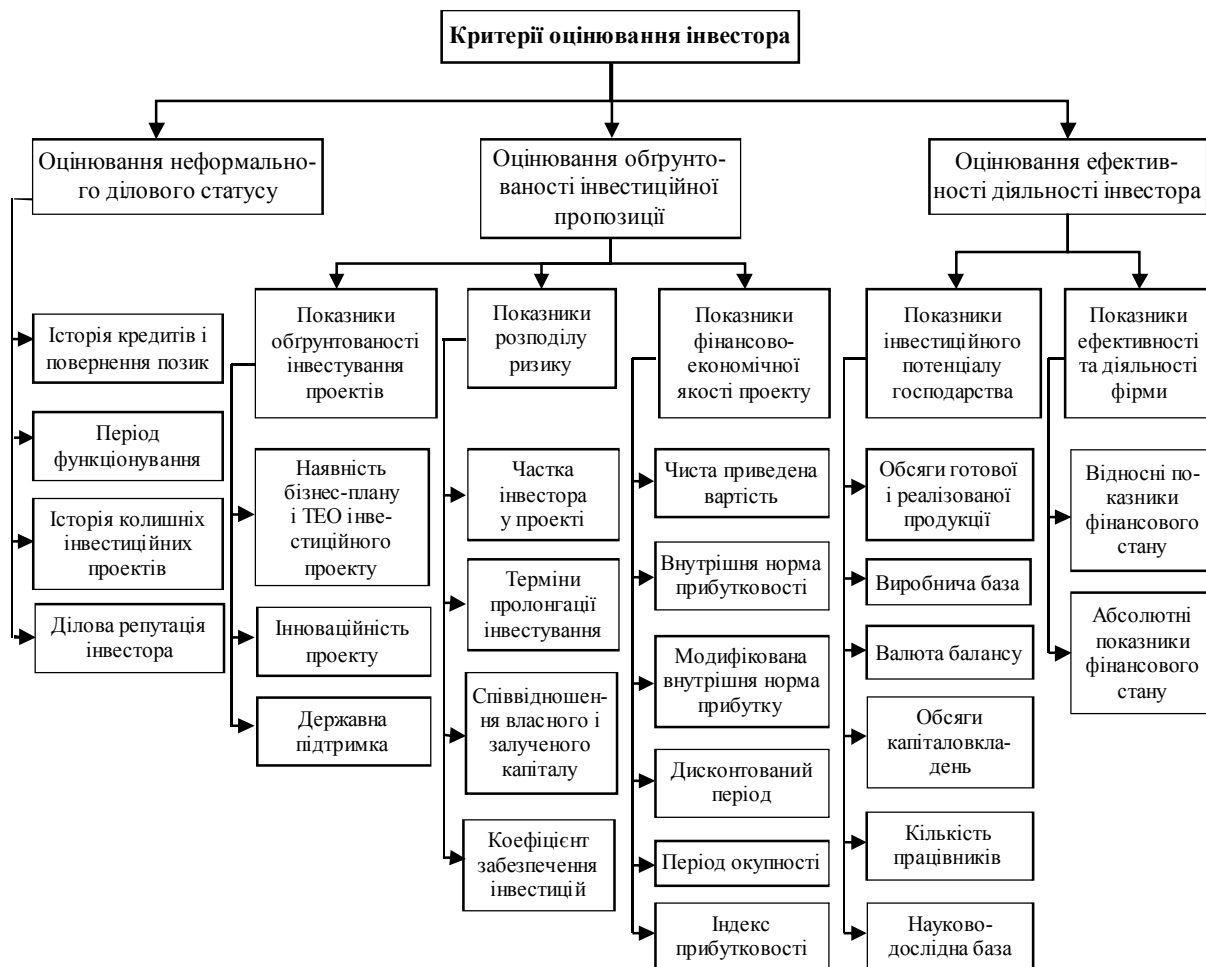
Критерії оцінювання інвестора

Оцінювання неформального ділового статусу

Оцінювання обґрунтованості інвестиційної пропозиції

Оцінювання ефективності діяльності інвестора

Історія кредитів і повернення позик

Період функціонування

Історія колишніх інвестиційних проектів

Ділова репутація інвестора

Показники обґрунтованості інвестування проектів

Наявність бізнес-плану і ТЕО інвестиційного проекту

Інноваційність проекту

Державна підтримка

Показники розподілу ризику

Частка інвестора у проекті

Терміни пролонгації інвестування

Співвідношення власного і залученого капіталу

Коефіцієнт забезпечення інвестицій

Показники фінансово-економічної якості проекту

Чиста приведена вартість

Внутрішня норма прибутковості

Модифікована внутрішня норма прибутку

Дисконтований період

Період окупності

Індекс прибутковості

Показники інвестиційного потенціалу господарства

Обсяги готової і реалізованої продукції

Виробнича база

Валюта балансу

Обсяги капіталовкладень

Кількість працівників

Науково-дослідна база

Показники ефективності та діяльності фірми

Відносні показники фінансового стану

Абсолютні показники фінансового стану